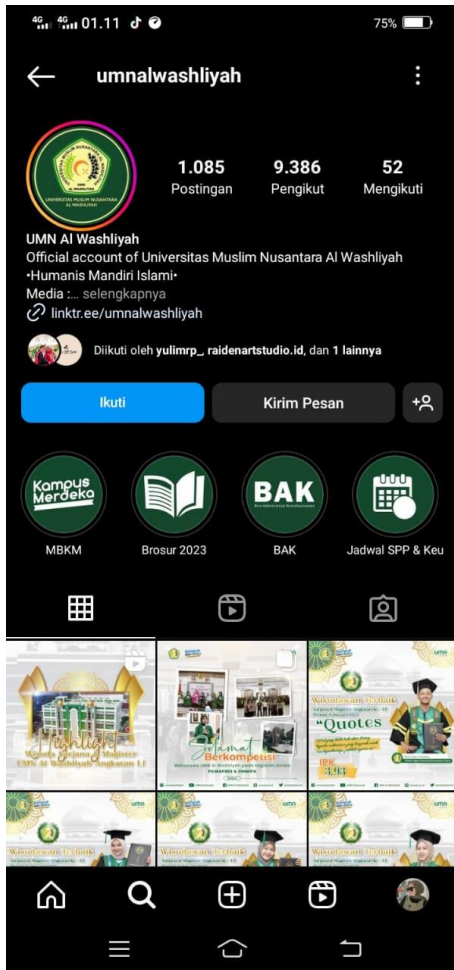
4G 4G 01.11 75%

umnalwashliyah

UNIVERSITAS MUSLIM NUSANTARA AL WASHLIYAH

1.085 Postingan
9.386 Pengikut
52 Mengikuti

UMN Al Washliyah
Official account of Universitas Muslim Nusantara Al Washliyah
•Humanis Mandiri Islami•
Media :... selengkapnya
linktr.ee/umnalwashliyah

Diikuti oleh yulimrp_, raidenartstudio.id, dan 1 lainnya

Ikuti
Kirim Pesan

Kampus Merdeka
MBKM
Brosur 2023
BAK
BAK
Jadwal SPP & Keu

Highlight Wisuda Sarjana & Magister UMN Al Washliyah Angkatan LI

Selamat Berkompetisi

Wisudawan Terbaik
Quotes
IPK 3.93

umn

Wisudawan Terbaik

Wisudawan Terbaik

Wisudawan Terbaik